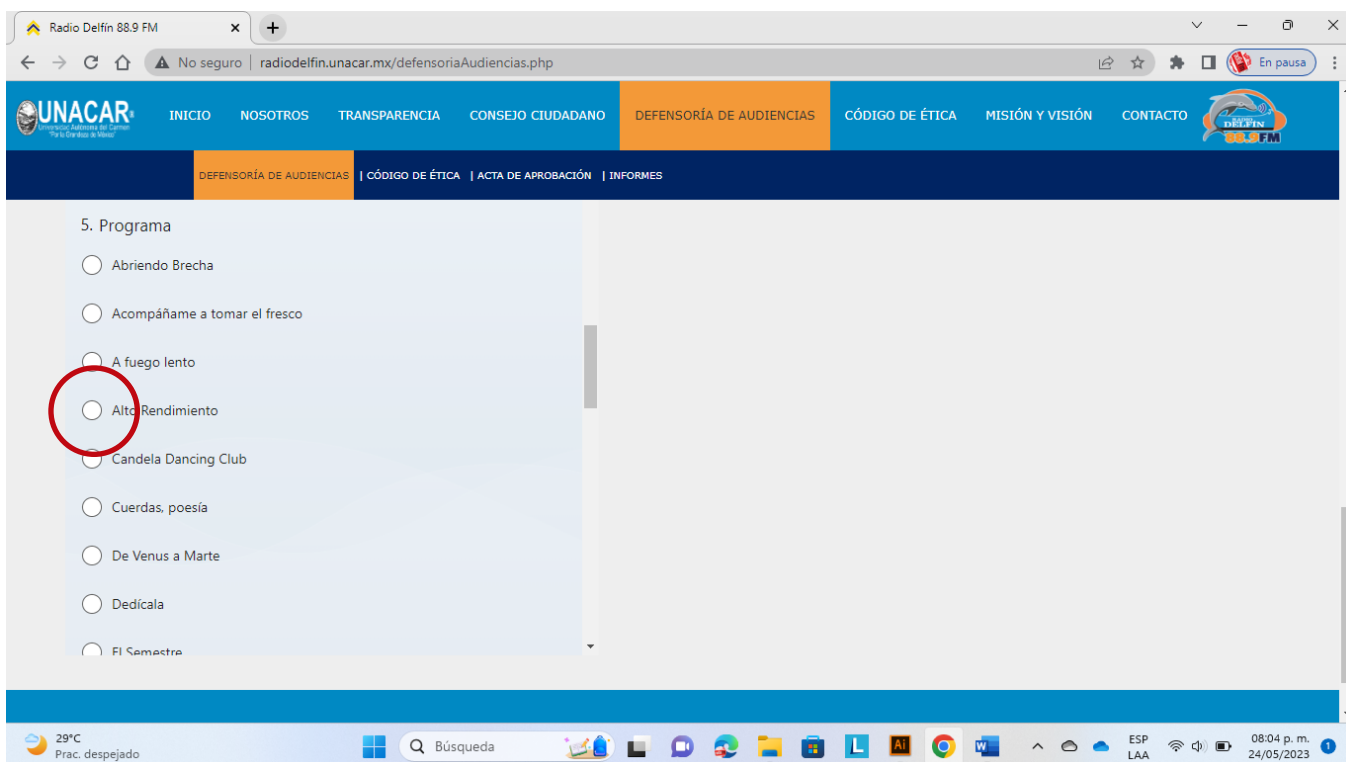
Radio Delfín 88.9 FM

No seguro | radiodelfin.unacar.mx/defensoriaAudiencias.php

En pausa

UNACAR
Universidad Autónoma del Carmen
"Por la Grandeza de México"

INICIO NOSOTROS TRANSPARENCIA CONSEJO CIUDADANO DEFENSORÍA DE AUDIENCIAS CÓDIGO DE ÉTICA MISIÓN Y VISIÓN CONTACTO

RADIO DELFÍN 88.9FM

DEFENSORÍA DE AUDIENCIAS | CÓDIGO DE ÉTICA | ACTA DE APROBACIÓN | INFORMES

5. Programa

Abriendo Brecha

Acompáñame a tomar el fresco

A fuego lento

Alto Rendimiento

Candela Dancing Club

Cuerdas, poesía

De Venus a Marte

Dedícala

El Semestre

29°C
Prac. despejado

Búsqueda

ESP
LAA

08:04 p. m.
24/05/2023

1